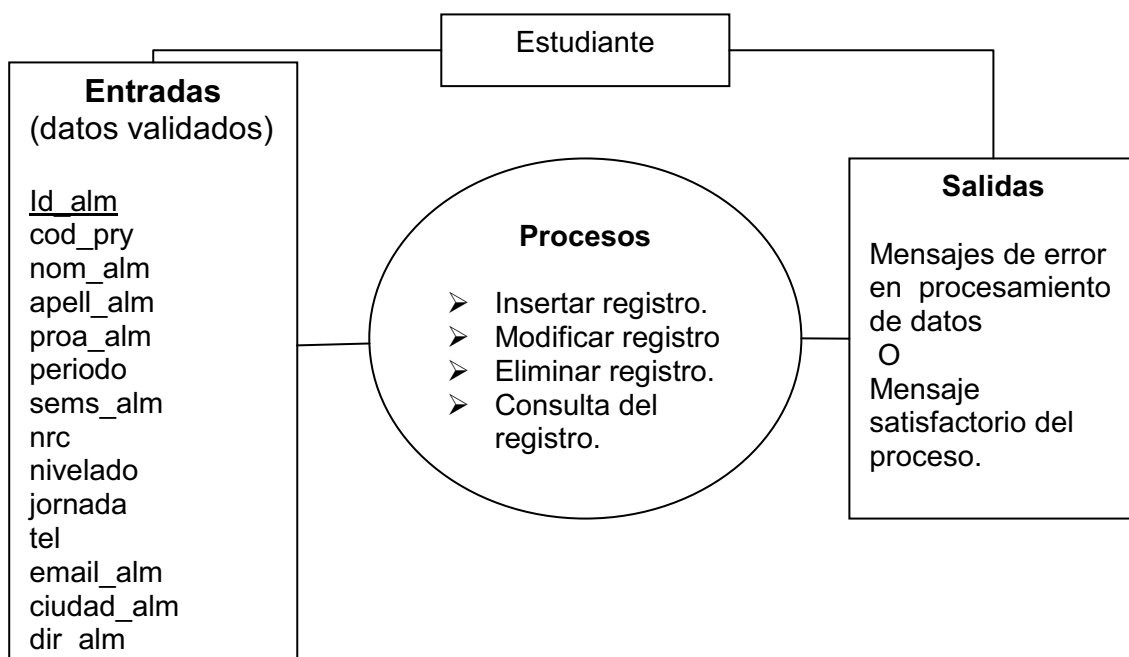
Estudiante

Entradas
(datos validados)

Id_alm
cod_pry
nom_alm
apell_alm
proa_alm
periodo
sems_alm
nrc
nivelado
jornada
tel
email_alm
ciudad_alm
dir_alm

Procesos

- Insertar registro.
- Modificar registro
- Eliminar registro.
- Consulta del registro.

Salidas

Mensajes de error en procesamiento de datos
O
Mensaje satisfactorio del proceso.